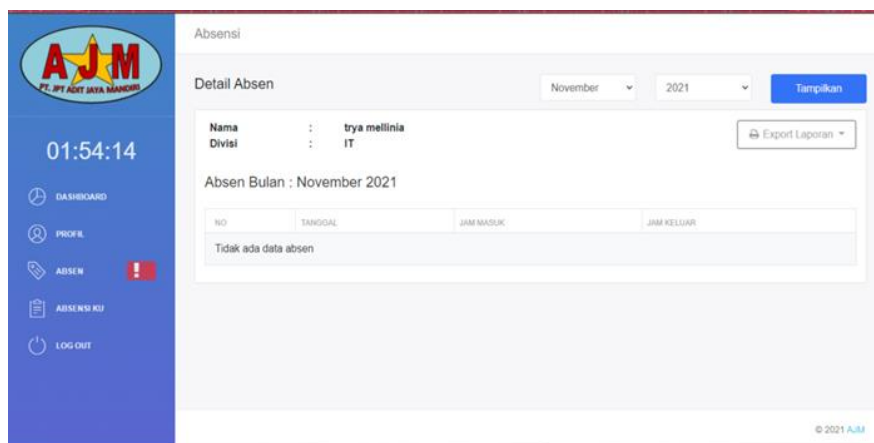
AJM
PT. JPT ADIT JAYA MANDIRI

01:54:14

DASHBOARD
PROFIL
ABSEN !
ABSENSI KU
LOG OUT

Absensi

Detail Absen

November 2021 Tampilkan

Nama : trya mellinia
Divisi : IT

Export Laporan

Absen Bulan : November 2021

| NO | TANGGAL | JAM MASUK | JAM KELUAR |
|---|---|---|---|
| Tidak ada data absen | | | |

© 2021 AJM